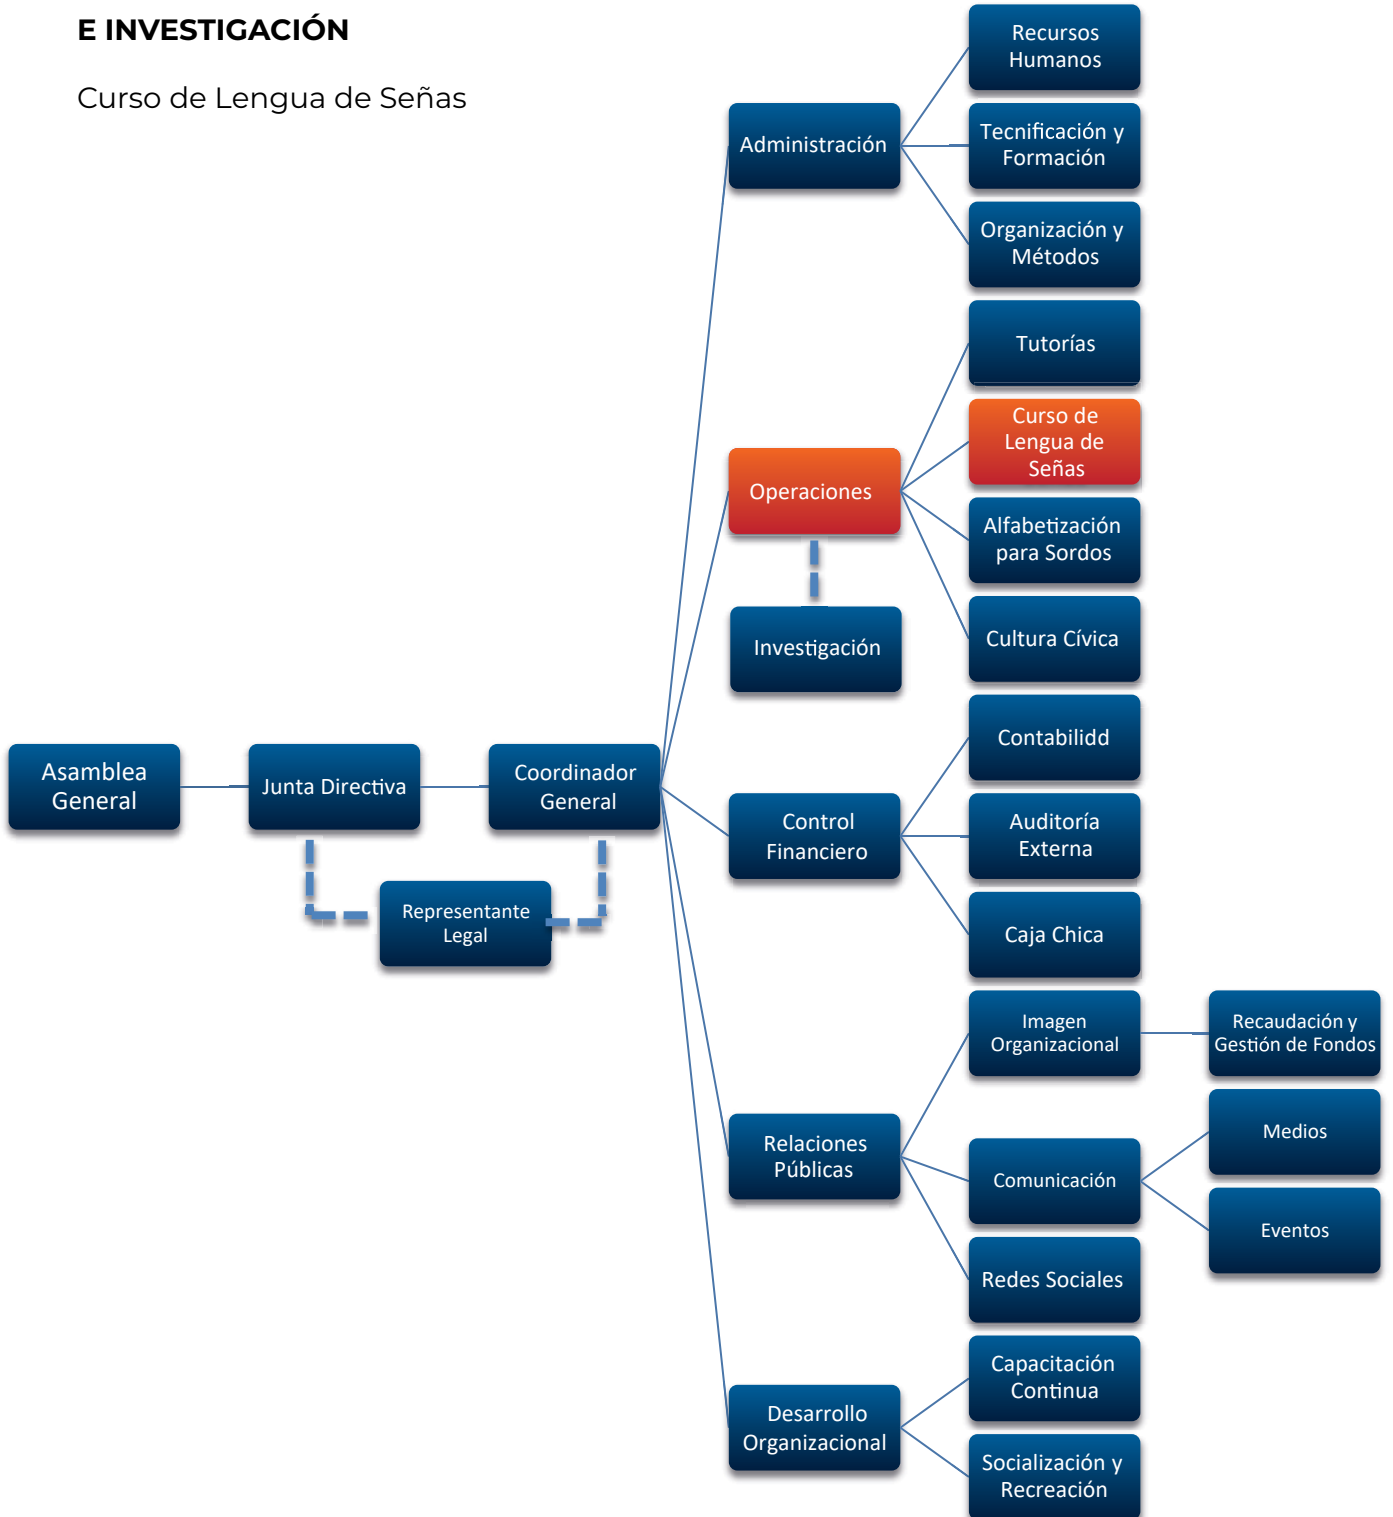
E INVESTIGACIÓN

Curso de Lengua de Señas

Asamblea General

Junta Directiva

Coordinador General

Representante Legal

Administración

Recursos Humanos

Tecnificación y Formación

Organización y Métodos

Operaciones

Tutorías

Curso de Lengua de Señas

Alfabetización para Sordos

Cultura Cívica

Investigación

Control Financiero

Contabilidd

Auditoría Externa

Caja Chica

Relaciones Públicas

Imagen Organizacional

Recaudación y Gestión de Fondos

Comunicación

Medios

Eventos

Redes Sociales

Desarrollo Organizacional

Capacitación Continua

Socialización y Recreación